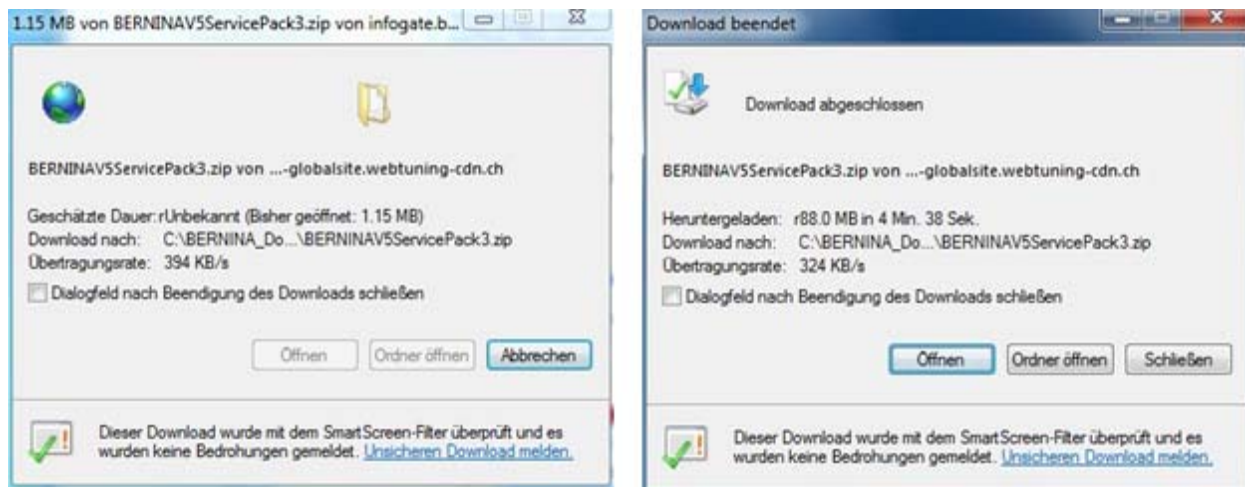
1.15 MB von BERNINAV5ServicePack3.zip von infogate.b...

BERNINAV5ServicePack3.zip von ...-globalsite.webtuning-cdn.ch

Geschätzte Dauer: rUnbekannt (Bisher geöffnet: 1.15 MB)
Download nach: C:\BERNINA_Do...\BERNINAV5ServicePack3.zip
Übertragungsrate: 394 KB/s

Dialogfeld nach Beendigung des Downloads schließen

Öffnen | Ordner öffnen | Abbrechen

Dieser Download wurde mit dem SmartScreen-Filter überprüft und es wurden keine Bedrohungen gemeldet. Unsicheren Download melden.

Download beendet

Download abgeschlossen

BERNINAV5ServicePack3.zip von ...-globalsite.webtuning-cdn.ch

Heruntergeladen: r88.0 MB in 4 Min. 38 Sek.
Download nach: C:\BERNINA_Do...\BERNINAV5ServicePack3.zip
Übertragungsrate: 324 KB/s

Dialogfeld nach Beendigung des Downloads schließen

Öffnen | Ordner öffnen | Schließen

Dieser Download wurde mit dem SmartScreen-Filter überprüft und es wurden keine Bedrohungen gemeldet. Unsicheren Download melden.